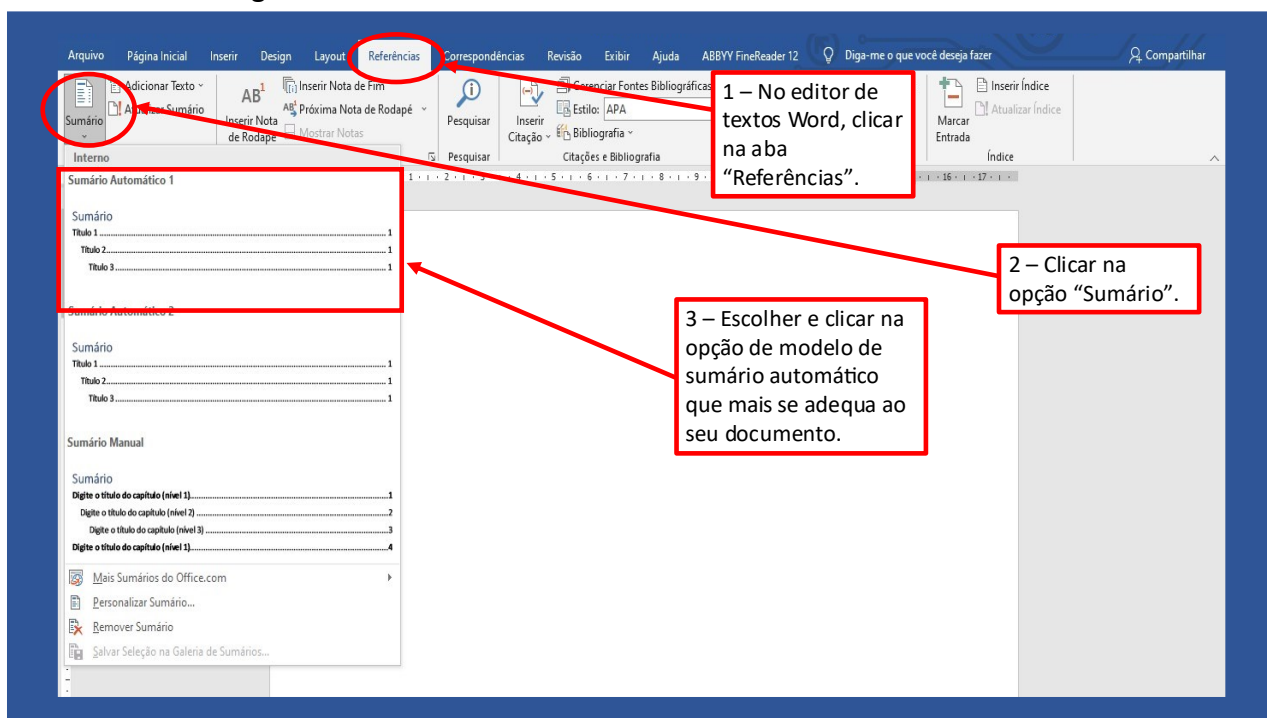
Arquivo Página Inicial Inserir Design Layout Referências Correspondências Revisão Exibir Ajuda ABBYY FineReader 12 Diga-me o que você deseja fazer Compartilhar

Sumário Adicionar Texto Atualizar Sumário

AB¹ Inserir Nota de Rodapé Inserir Nota de Fim Próxima Nota de Rodapé Mostrar Notas

Pesquisar Pesquisar

Inserir Citação Gerenciar Fontes Bibliográficas Estilo: APA Bibliografia Citações e Bibliografia

Marcar Entrada Inserir Índice Atualizar Índice Índice

Interno

Sumário Automático 1

Sumário
Título 1 ........ 1
Título 2 ........ 1
Título 3 ........ 1

Sumário Automático 2

Sumário
Título 1 ........ 1
Título 2 ........ 1
Título 3 ........ 1

Sumário Manual

Sumário
Digite o título do capítulo (nível 1) ........ 1
Digite o título do capítulo (nível 2) ........ 2
Digite o título do capítulo (nível 3) ........ 3
Digite o título do capítulo (nível 1) ........ 4

Mais Sumários do Office.com
Personalizar Sumário...
Remover Sumário
Salvar Seleção na Galeria de Sumários...

1 – No editor de textos Word, clicar na aba "Referências".

2 – Clicar na opção "Sumário".

3 – Escolher e clicar na opção de modelo de sumário automático que mais se adequa ao seu documento.